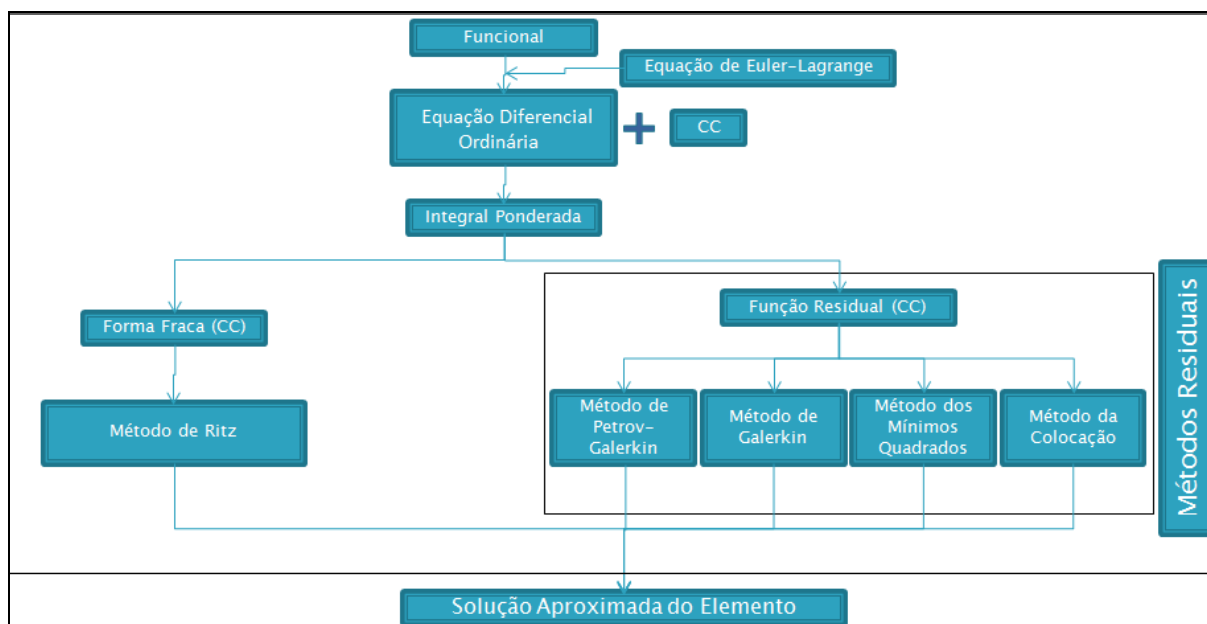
Funcional

Equação de Euler-Lagrange

Equação Diferencial Ordinária

+

CC

Integral Ponderada

Forma Fraca (CC)

Método de Ritz

Função Residual (CC)

Método de Petrov-Galerkin

Método de Galerkin

Método dos Mínimos Quadrados

Método da Colocação

Métodos Residuais

Solução Aproximada do Elemento